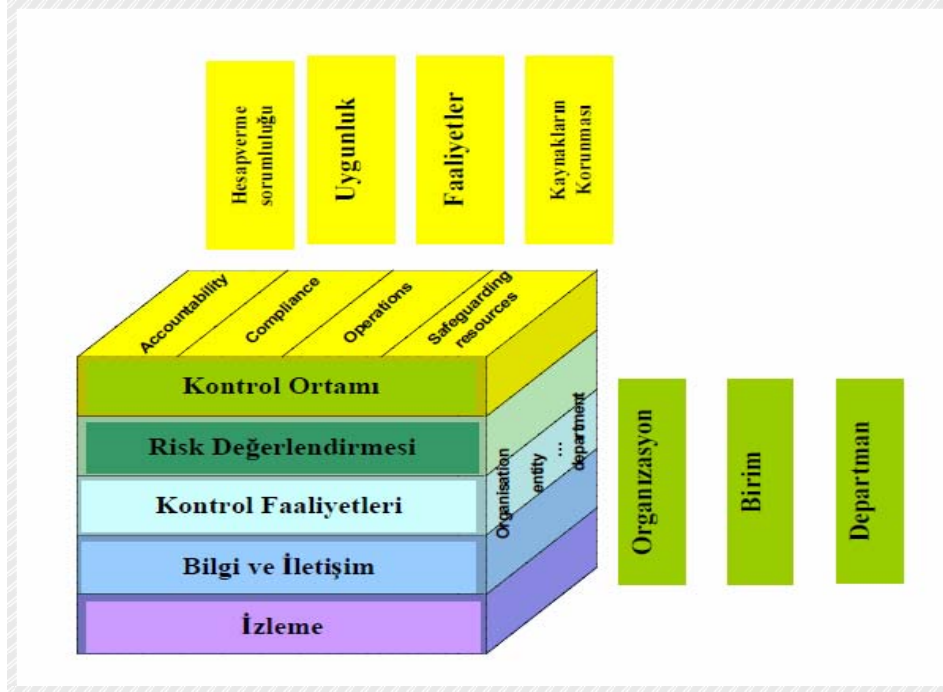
Hesapverme sorumluluğu

Uygunluk

Faaliyetler

Kaynakların Korunması

Accountability

Compliance

Operations

Safeguarding resources

Kontrol Ortamı

Risk Değerlendirmesi

Kontrol Faaliyetleri

Bilgi ve İletişim

İzleme

Organisation

entity

...

department

Organizasyon

Birim

Departman